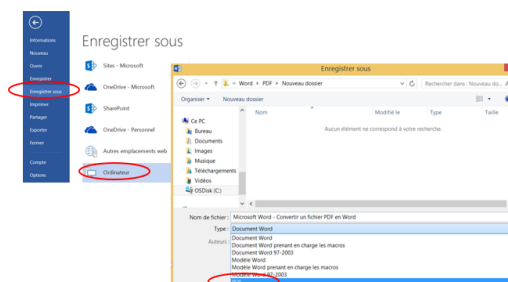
Informations
Nouveau
Ouvrir
Enregistrer
Enregistrer sous
Imprimer
Partager
Exporter
Fermer
Compte
Options

Enregistrer sous

Sites - Microsoft
OneDrive - Microsoft
SharePoint
OneDrive - Personnel
Autres emplacements web
Ordinateur

Enregistrer sous

« Word › PDF › Nouveau dossier
Rechercher dans : Nouveau do...

Organiser ▾ Nouveau dossier

Nom
Modifié le
Type
Taille

Aucun élément ne correspond à votre recherche.

Ce PC
Bureau
Documents
Images
Musique
Téléchargements
Vidéos
OSDisk (C:)

Nom de fichier : Microsoft Word - Convertir un fichier PDF en Word
Type : Document Word
Auteurs :

Document Word
Document Word prenant en charge les macros
Document Word 97-2003
Modèle Word
Modèle Word prenant en charge les macros
Modèle Word 97-2003
PDF